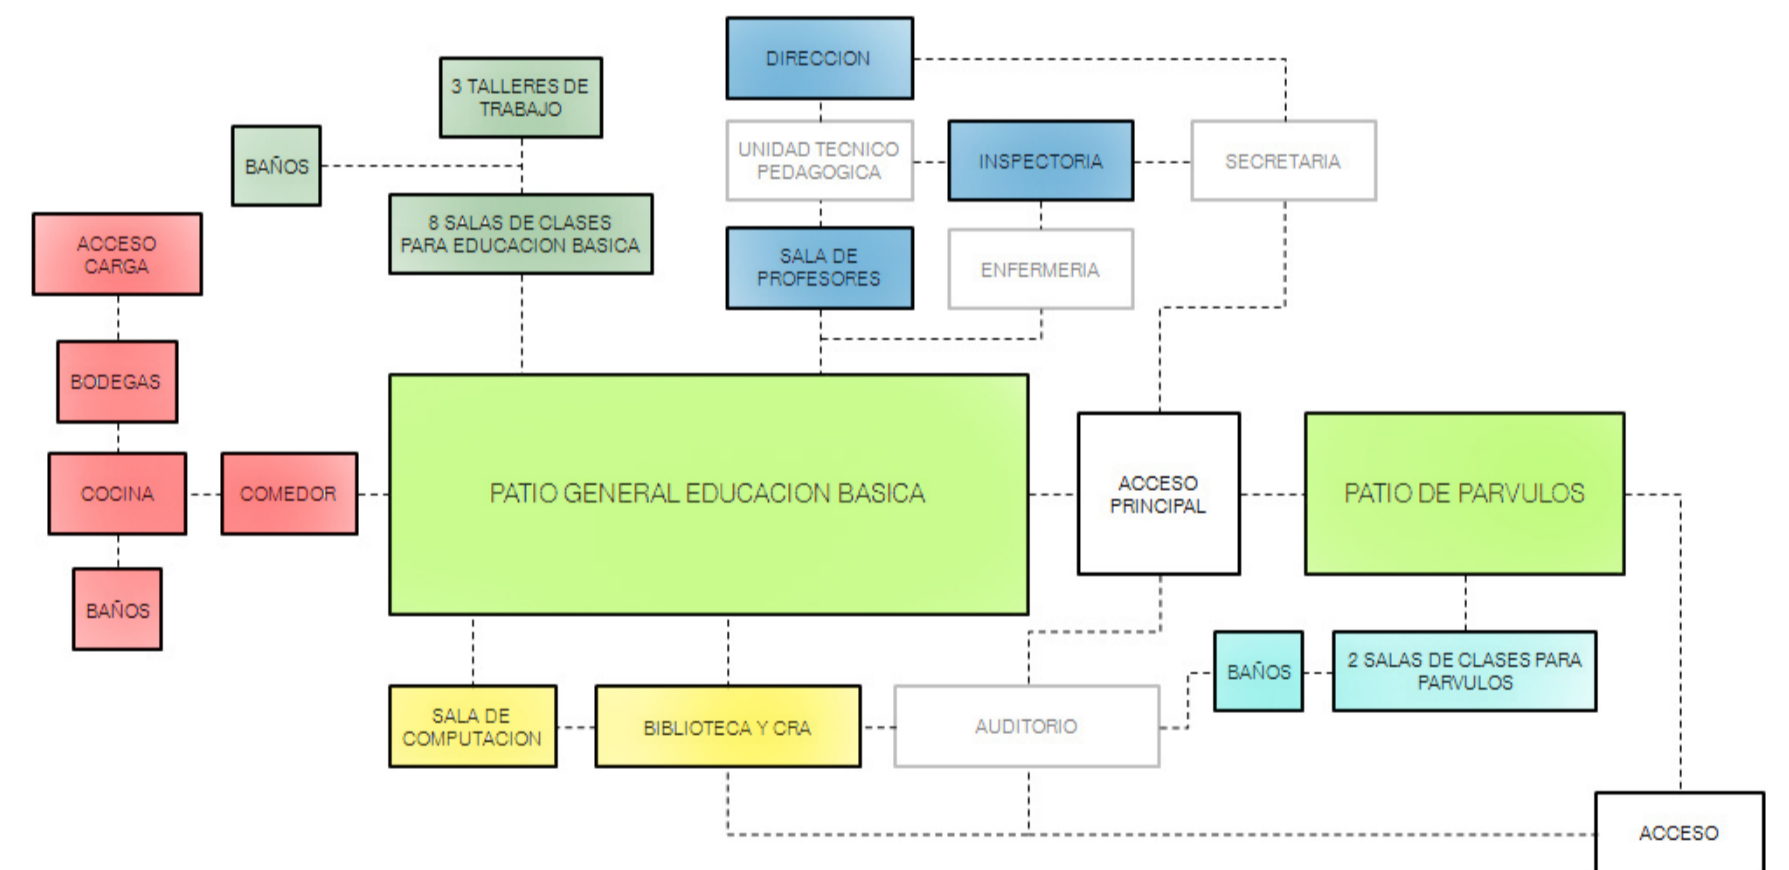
DIRECCION

3 TALLERES DE TRABAJO

BAÑOS

UNIDAD TECNICO PEDAGOGICA

INSPECTORIA

SECRETARIA

ACCESO CARGA

8 SALAS DE CLASES PARA EDUCACION BASICA

SALA DE PROFESORES

ENFERMERIA

BODEGAS

COCINA

COMEDOR

PATIO GENERAL EDUCACION BASICA

ACCESO PRINCIPAL

PATIO DE PARVULOS

BAÑOS

BAÑOS

2 SALAS DE CLASES PARA PARVULOS

SALA DE COMPUTACION

BIBLIOTECA Y CRA

AUDITORIO

ACCESO